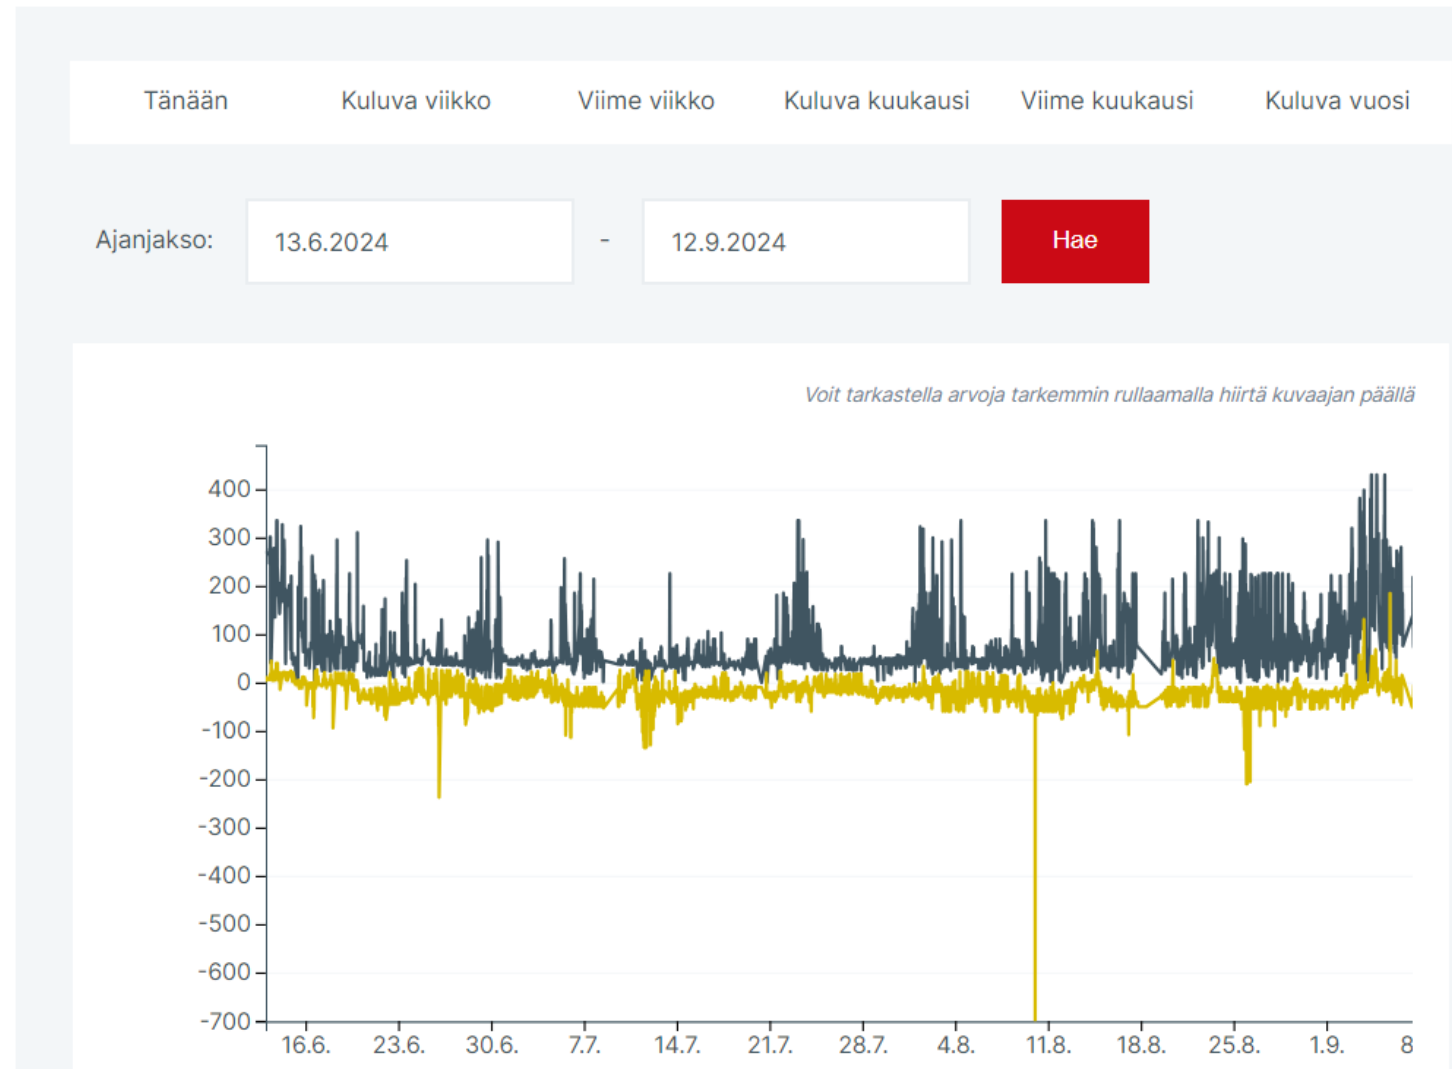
Tänään Kuluva viikko Viime viikko Kuluva kuukausi Viime kuukausi Kuluva vuosi

Ajanjakso: 13.6.2024 - 12.9.2024 Hae

Voit tarkastella arvoja tarkemmin rullaamalla hiirtä kuvaajan päällä

400
300
200
100
0
-100
-200
-300
-400
-500
-600
-700

16.6. 23.6. 30.6. 7.7. 14.7. 21.7. 28.7. 4.8. 11.8. 18.8. 25.8. 1.9. 8